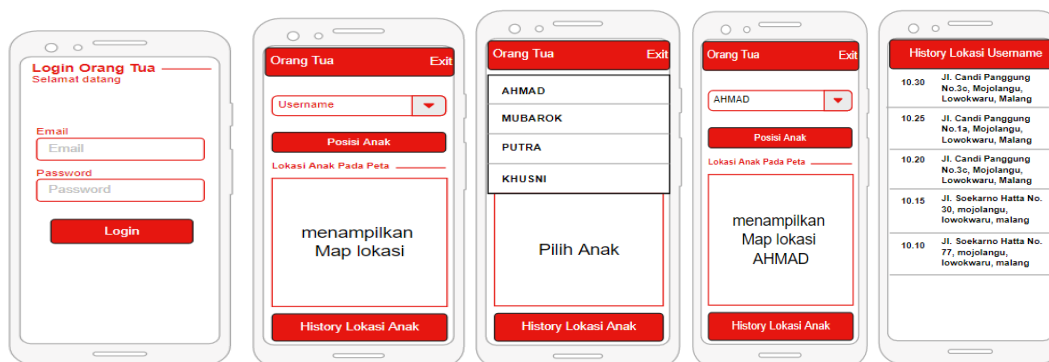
Login Orang Tua
Selamat datang

Email
Email
Password
Password

Login

Orang Tua Exit

Username

Posisi Anak

Lokasi Anak Pada Peta

menampilkan Map lokasi

History Lokasi Anak

Orang Tua Exit

AHMAD
MUBAROK
PUTRA
KHUSNI

Pilih Anak

History Lokasi Anak

Orang Tua Exit

AHMAD

Posisi Anak

Lokasi Anak Pada Peta

menampilkan Map lokasi AHMAD

History Lokasi Anak

History Lokasi Username

| | |
|---|---|
| 10.30 | Jl. Candi Panggung No.3c, Mojolangu, Lowokwaru, Malang |
| 10.25 | Jl. Candi Panggung No.1a, Mojolangu, Lowokwaru, Malang |
| 10.20 | Jl. Candi Panggung No.3c, Mojolangu, Lowokwaru, Malang |
| 10.15 | Jl. Soekarno Hatta No. 30, mojolangu, lowokwaru, malang |
| 10.10 | Jl. Soekarno Hatta No. 77, mojolangu, lowokwaru, malang |